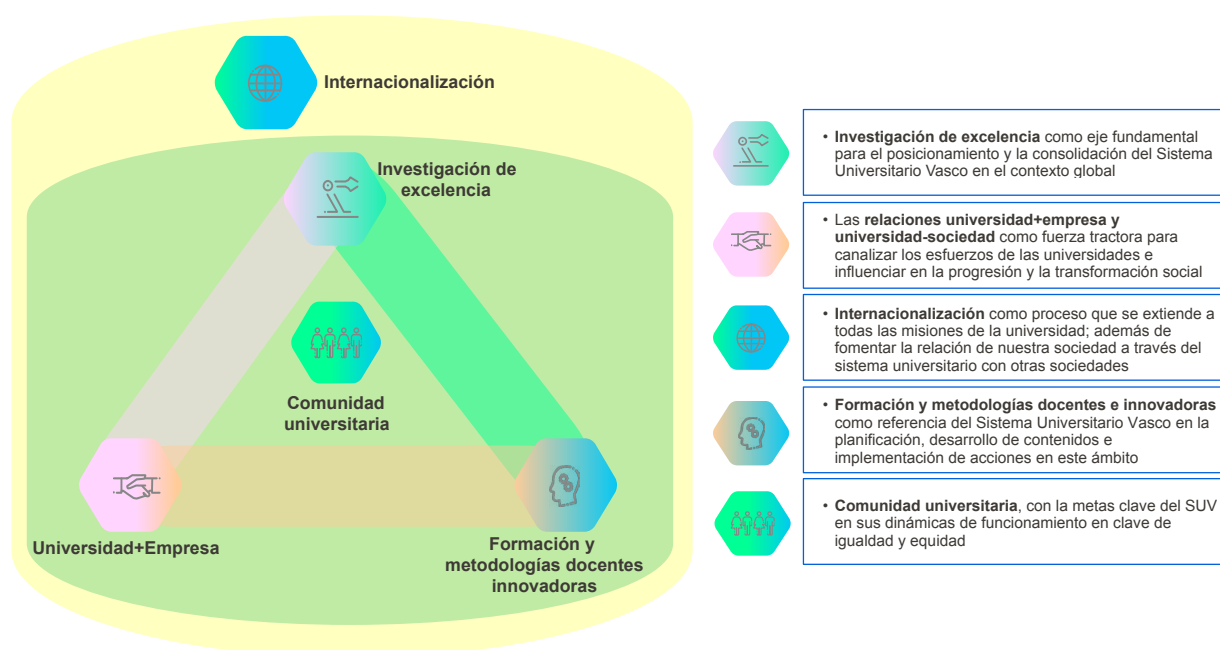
Internacionalización

Investigación de excelencia

Comunidad universitaria

Universidad+Empresa

Formación y metodologías docentes innovadoras

• Investigación de excelencia como eje fundamental para el posicionamiento y la consolidación del Sistema Universitario Vasco en el contexto global

• Las relaciones universidad+empresa y universidad-sociedad como fuerza tractora para canalizar los esfuerzos de las universidades e influenciar en la progresión y la transformación social

• Internacionalización como proceso que se extiende a todas las misiones de la universidad; además de fomentar la relación de nuestra sociedad a través del sistema universitario con otras sociedades

• Formación y metodologías docentes e innovadoras como referencia del Sistema Universitario Vasco en la planificación, desarrollo de contenidos e implementación de acciones en este ámbito

• Comunidad universitaria, con la metas clave del SUV en sus dinámicas de funcionamiento en clave de igualdad y equidad